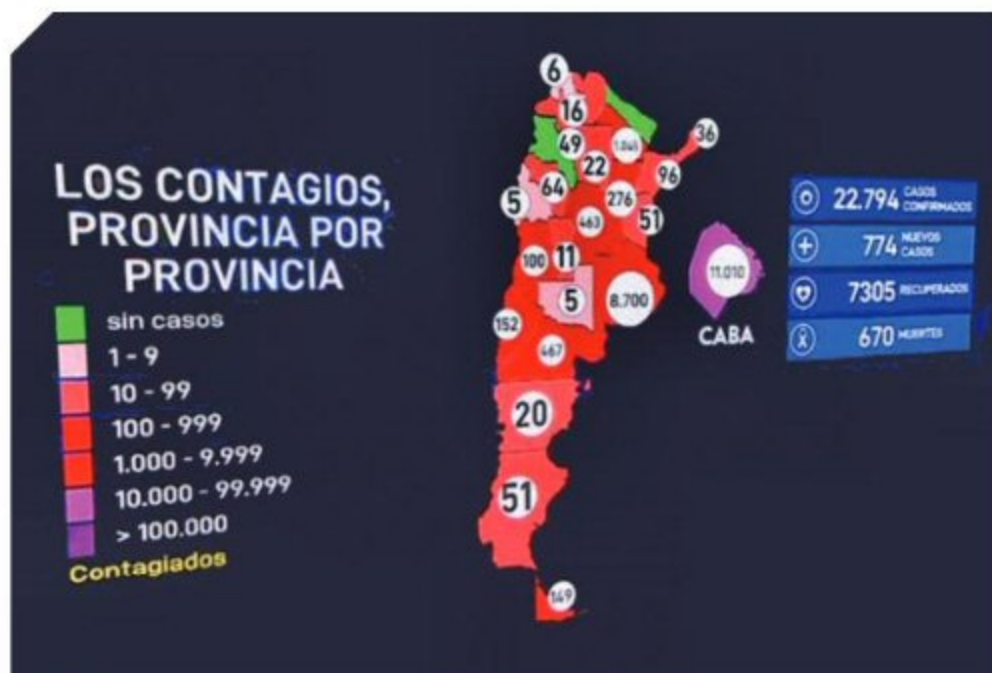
LOS CONTAGIOS, PROVINCIA POR PROVINCIA

sin casos
1 - 9
10 - 99
100 - 999
1.000 - 9.999
10.000 - 99.999
> 100.000
Contagiados

6
16
49
1.041
36
22
96
5
64
276
463
51
100
11
5
8.700
152
467
20
51
149

11.010
CABA

22.794 CASOS CONFIRMADOS
774 NUEVOS CASOS
7305 RECUPERADOS
670 MUERTES